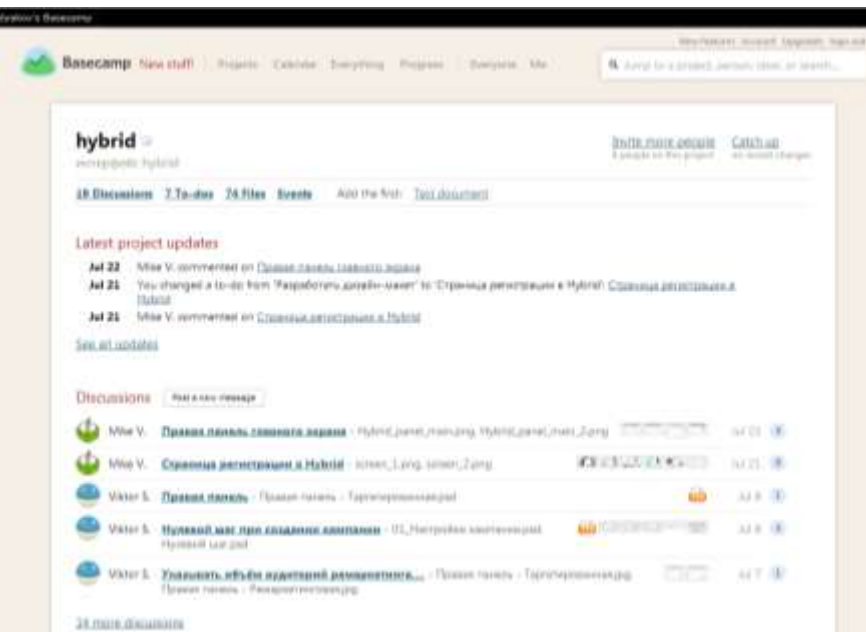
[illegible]'s Basecamp

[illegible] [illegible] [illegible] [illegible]

Basecamp New stuff! Projects Calendar Everything Progress Everyone Me

Jump to a project, person, todo, or search...

hybrid
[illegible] hybrid

Invite more people
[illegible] people on this project

Catch up
on recent changes

18 Discussions 7 To-dos 74 Files Events Add the first: Text document

Latest project updates

Jul 22 Mike V. commented on Правая панель главного экрана

Jul 21 You changed a to-do from "Разработать дизайн-макет" to "Страница регистрации в Hybrid": Страница регистрации в Hybrid

Jul 21 Mike V. commented on Страница регистрации в Hybrid

See all updates

Discussions Post a new message

Mike V. Правая панель главного экрана - Hybrid_panel_main.png, Hybrid_panel_main_2.png Jul 22

Mike V. Страница регистрации в Hybrid - screen_1.png, screen_2.png Jul 21

Viktor S. Правая панель - Правая панель - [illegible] Jul 8

Viktor S. Нулевой шаг при создании кампании - 01_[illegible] Нулевой шаг.psd Jul 8

Viktor S. Указывать объём аудиторий ремаркетинга... - Правая панель - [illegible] Правая панель - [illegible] Jul 7

14 more discussions